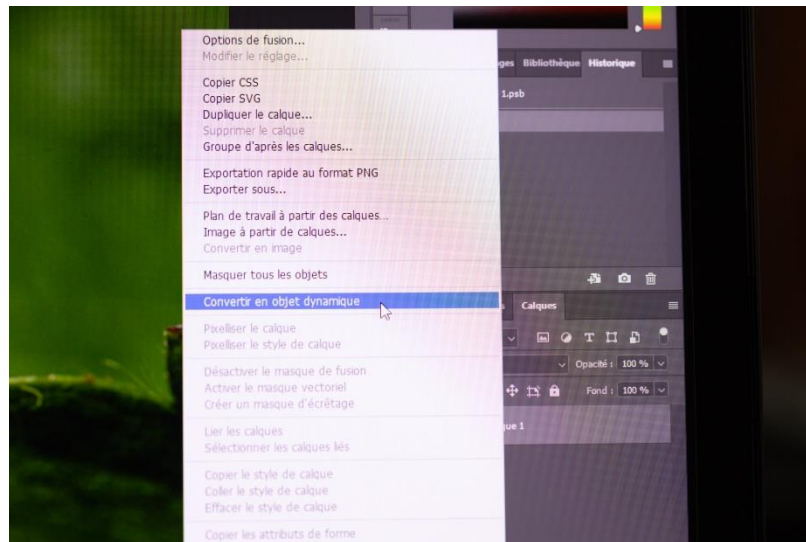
Options de fusion...
Modifier le réglage...

Copier CSS
Copier SVG
Dupliquer le calque...
Supprimer le calque
Groupe d'après les calques...

Exportation rapide au format PNG
Exporter sous...

Plan de travail à partir des calques...
Image à partir de calques...
Convertir en image

Masquer tous les objets

Convertir en objet dynamique

Pixelliser le calque
Pixelliser le style de calque

Désactiver le masque de fusion
Activer le masque vectoriel
Créer un masque d'écrêtage

Lier les calques
Sélectionner les calques liés

Copier le style de calque
Coller le style de calque
Effacer le style de calque

Copier les attributs de forme

ges Bibliothèque Historique
1.psb

Calques
Opacité : 100 %
Fond : 100 %
ue 1